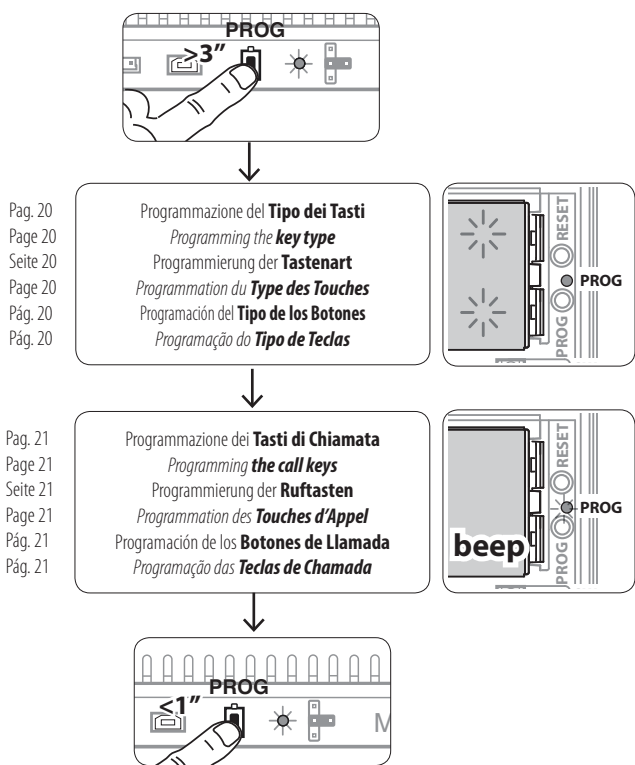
PROG
≥3"

Pag. 20 Programmazione del **Tipo dei Tasti**
Page 20 *Programming the **key type***
Seite 20 Programmierung der **Tastenart**
Page 20 *Programmation du **Type des Touches***
Pág. 20 Programación del **Tipo de los Botones**
Pág. 20 *Programação do **Tipo de Teclas***

RESET
PROG
PROG

Pag. 21 Programmazione dei **Tasti di Chiamata**
Page 21 *Programming **the call keys***
Seite 21 Programmierung der **Ruftasten**
Page 21 *Programmation des **Touches d'Appel***
Pág. 21 Programación de los **Botones de Llamada**
Pág. 21 *Programação das **Teclas de Chamada***

RESET
PROG
beep
PROG

PROG
≤1"
M